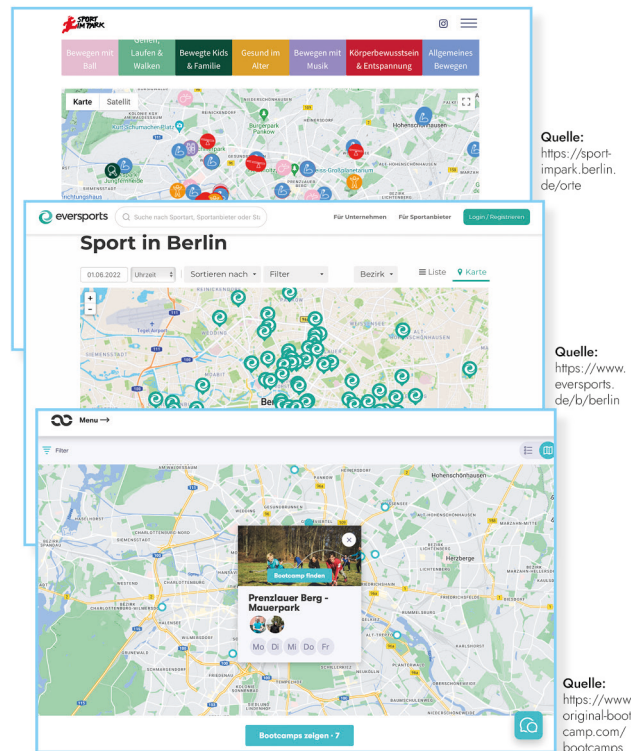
SPORT IM PARK

| Bewegen mit Ball | Gehen, Laufen & Walken | Bewegte Kids & Familie | Gesund im Alter | Bewegen mit Musik | Körperbewusstsein & Entspannung | Allgemeines Bewegen |
|---|---|---|---|---|---|---|

Karte Satellit

Hohenschönhausen

Quelle: https://sportimpark.berlin.de/orte

eversports Suche nach Sportart, Sportanbieter oder Stu Für Unternehmen Für Sportanbieter Login / Registrieren

Sport in Berlin

01.08.2022 Uhrzeit Sortieren nach Filter Bezirk Liste Karte

Quelle: https://www.eversports.de/b/berlin

Menu →

Filter

Hohenschönhausen

Bootcamp finden

Prenzlauer Berg - Mauerpark

Mo Di Mi Do Fr

Bootcamps zeigen · 7

Quelle: https://www.original-bootcamp.com/bootcamps